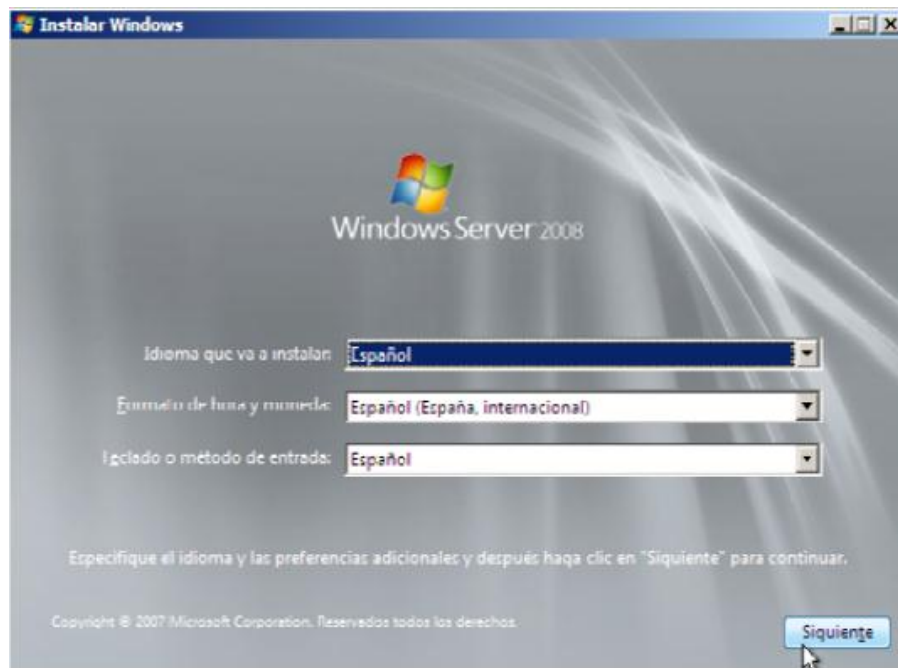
Instalar Windows

Windows Server 2008

Idioma que va a instalar: Español

Formato de hora y moneda: Español (España, internacional)

Teclado o método de entrada: Español

Especifique el idioma y las preferencias adicionales y después haga clic en "Siguiente" para continuar.

Copyright © 2007 Microsoft Corporation. Reservados todos los derechos.

Siguiente